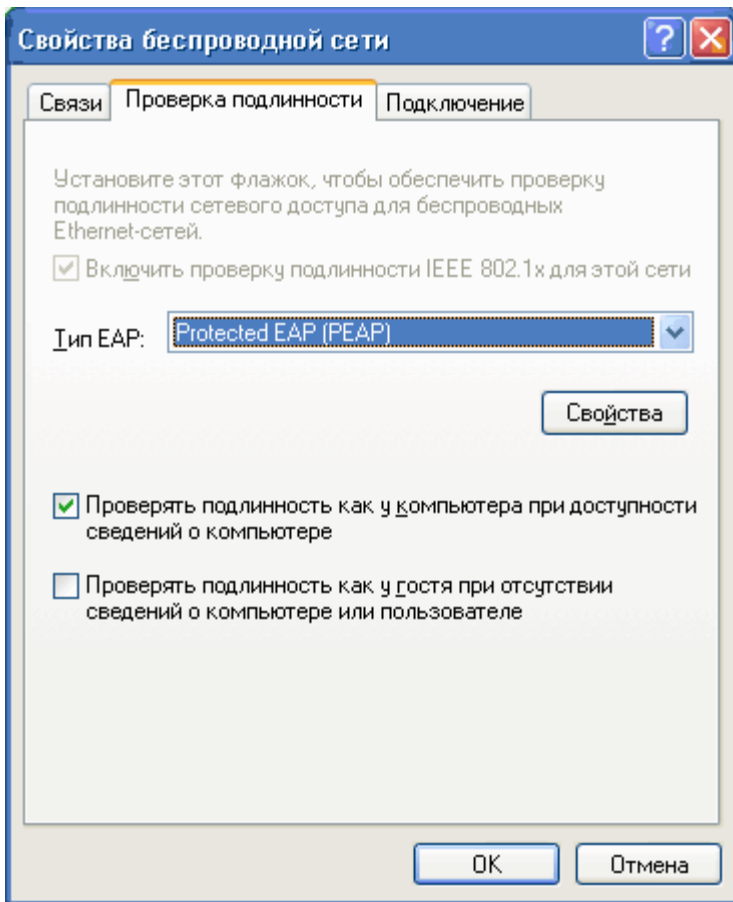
Свойства беспроводной сети

Связи | Проверка подлинности | Подключение

Установите этот флажок, чтобы обеспечить проверку подлинности сетевого доступа для беспроводных Ethernet-сетей.

Включить проверку подлинности IEEE 802.1x для этой сети

Тип EAP: Protected EAP (PEAP)

Свойства

Проверять подлинность как у компьютера при доступности сведений о компьютере

Проверять подлинность как у гостя при отсутствии сведений о компьютере или пользователе

OK Отмена